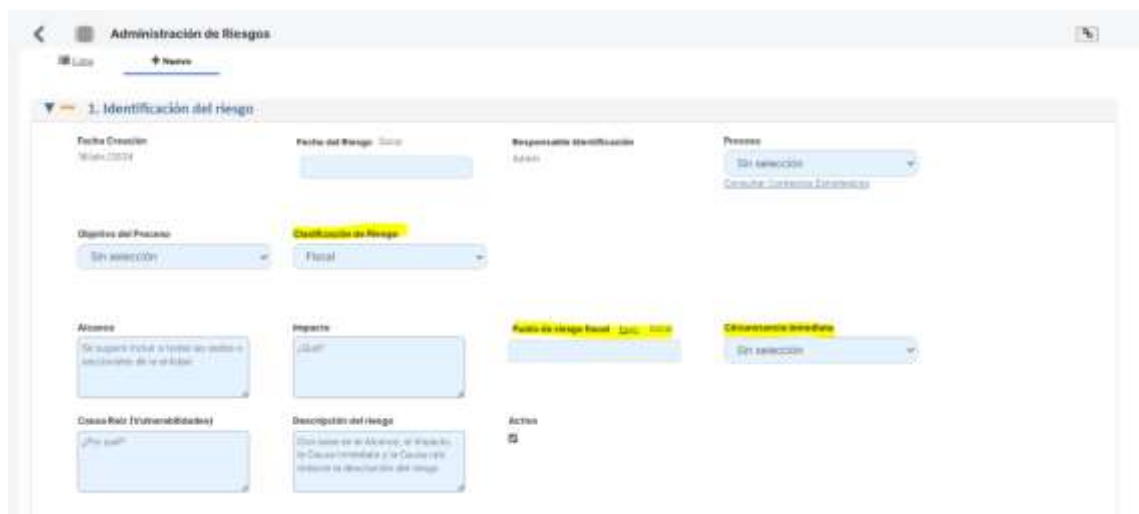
Administración de Riesgos

Lista + Nuevo

1. Identificación del riesgo

Fecha Creación
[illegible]

Fecha del Riesgo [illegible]

Responsable Identificación
Admin

Proceso
Sin selección
Consultar Contexto Estratégico

Objetivo del Proceso
Sin selección

Clasificación de Riesgo
Fiscal

Alcance
Se sugiere incluir a todas las sedes o seccionales de la entidad

Impacto
¿Qué?

Punto de riesgo fiscal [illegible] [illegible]

Circunstancia Inmediata
Sin selección

Causa Raíz (Vulnerabilidades)
¿Por qué?

Descripción del riesgo
Con base en el Alcance, el Impacto, la Causa Inmediata y la Causa raíz redacte la descripción del riesgo

Activo